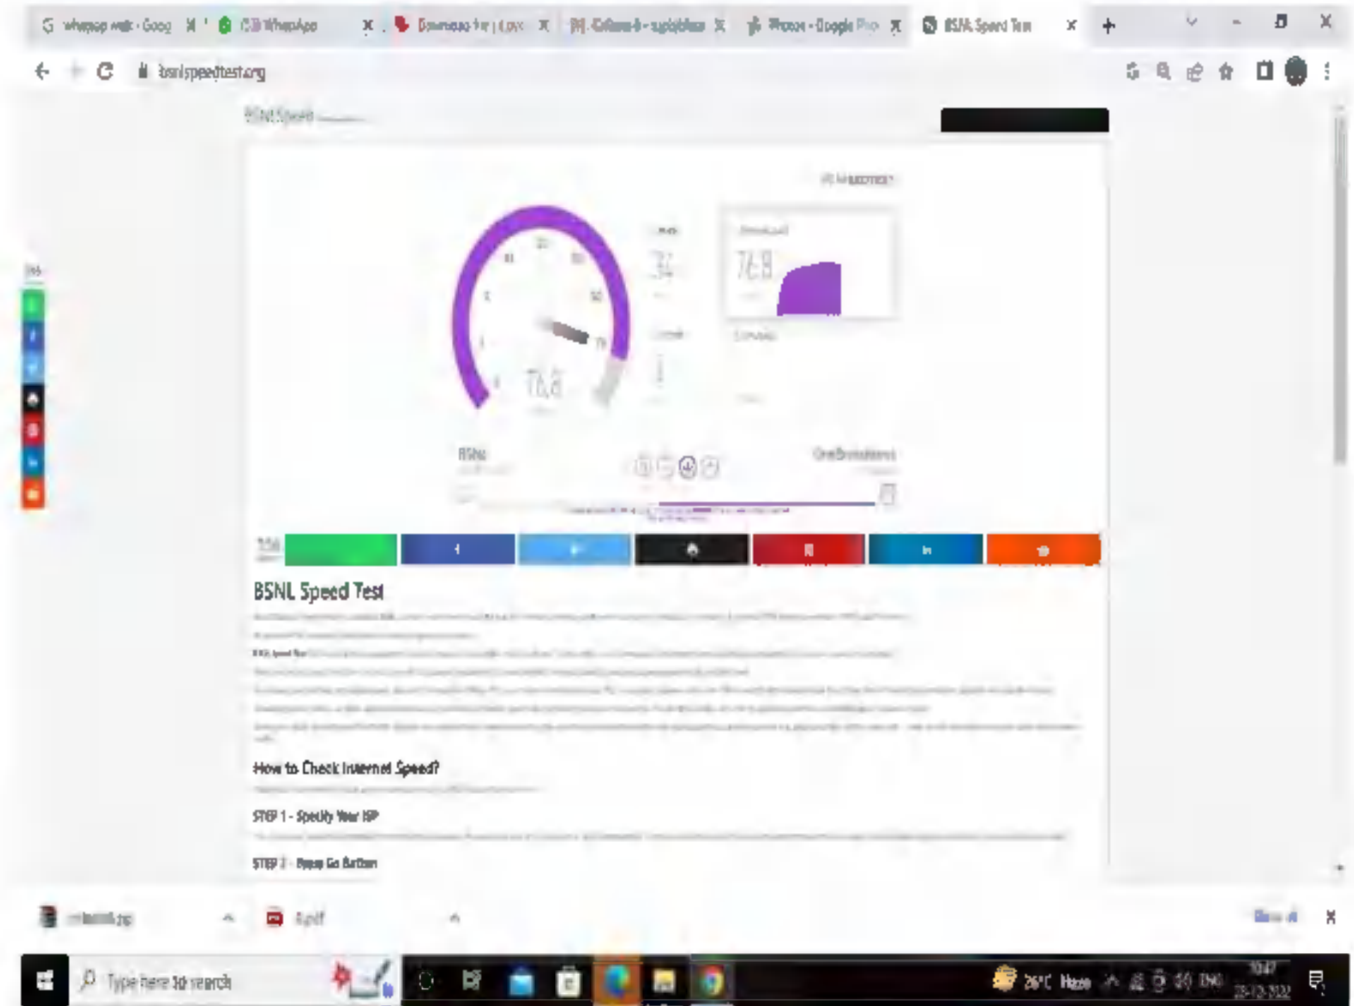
whatsapp web - Goog | (13) WhatsApp | Download for | Lo... | Collection - ... | Photos - Google Pho... | BSNL Speed Test

bsnlspeedtest.org

BSNL Speed

76.8

76.8

BSNL

BSNL Speed Test

How to Check Internet Speed?

STEP 1 - Specify Your ISP

STEP 2 - Press Go Button

Type here to search

26°C Haze

ENG